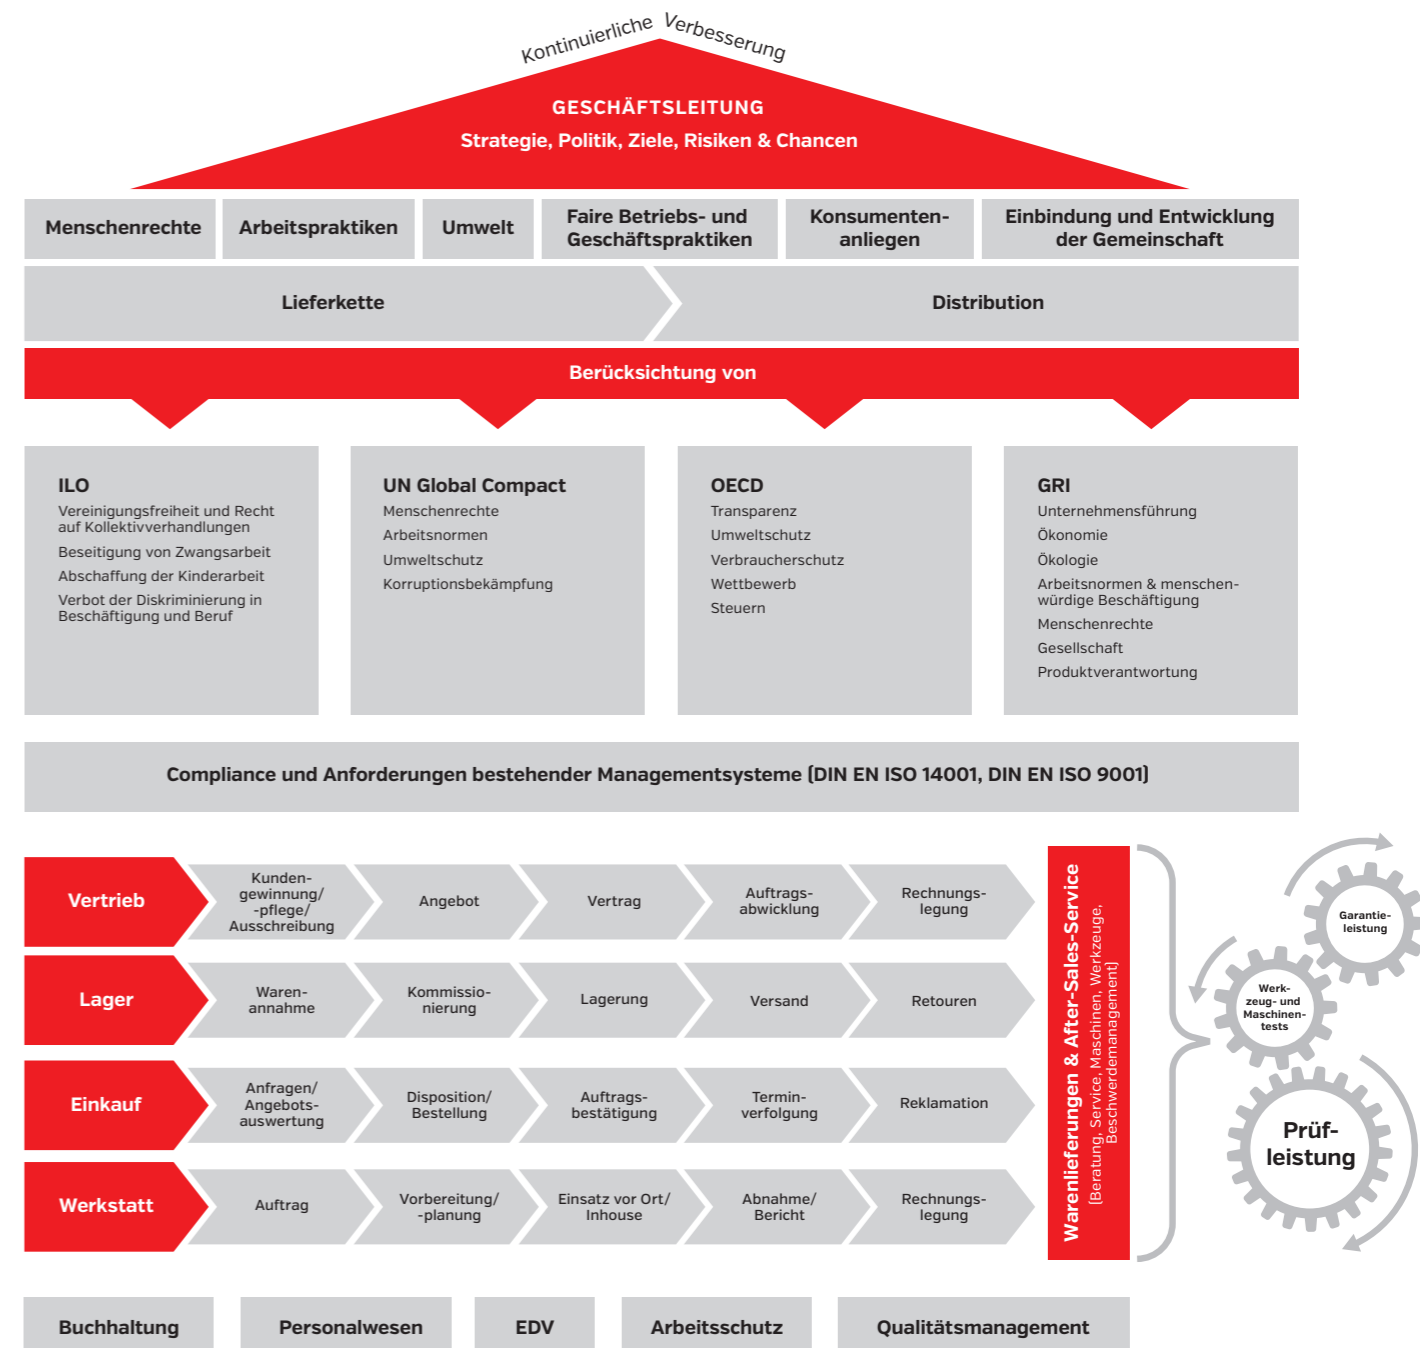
Kontinuierliche Verbesserung

GESCHÄFTSLEITUNG
Strategie, Politik, Ziele, Risiken & Chancen

Menschenrechte | Arbeitspraktiken | Umwelt | Faire Betriebs- und Geschäftspraktiken | Konsumentenanliegen | Einbindung und Entwicklung der Gemeinschaft

Lieferkette

Distribution

Berücksichtigung von

ILO
Vereinigungsfreiheit und Recht auf Kollektivverhandlungen
Beseitigung von Zwangsarbeit
Abschaffung der Kinderarbeit
Verbot der Diskriminierung in Beschäftigung und Beruf

UN Global Compact
Menschenrechte
Arbeitsnormen
Umweltschutz
Korruptionsbekämpfung

OECD
Transparenz
Umweltschutz
Verbraucherschutz
Wettbewerb
Steuern

GRI
Unternehmensführung
Ökonomie
Ökologie
Arbeitsnormen & menschenwürdige Beschäftigung
Menschenrechte
Gesellschaft
Produktverantwortung

Compliance und Anforderungen bestehender Managementsysteme (DIN EN ISO 14001, DIN EN ISO 9001)

Vertrieb | Kundengewinnung/-pflege/Ausschreibung | Angebot | Vertrag | Auftragsabwicklung | Rechnungslegung

Lager | Warenannahme | Kommissionierung | Lagerung | Versand | Retouren

Einkauf | Anfragen/Angebotsauswertung | Disposition/Bestellung | Auftragsbestätigung | Terminverfolgung | Reklamation

Werkstatt | Auftrag | Vorbereitung/-planung | Einsatz vor Ort/Inhouse | Abnahme/Bericht | Rechnungslegung

Warenlieferungen & After-Sales-Service
(Beratung, Service, Maschinen, Werkzeuge, Beschwerdemanagement)

Garantieleistung
Werkzeug- und Maschinentests
Prüfleistung

Buchhaltung | Personalwesen | EDV | Arbeitsschutz | Qualitätsmanagement